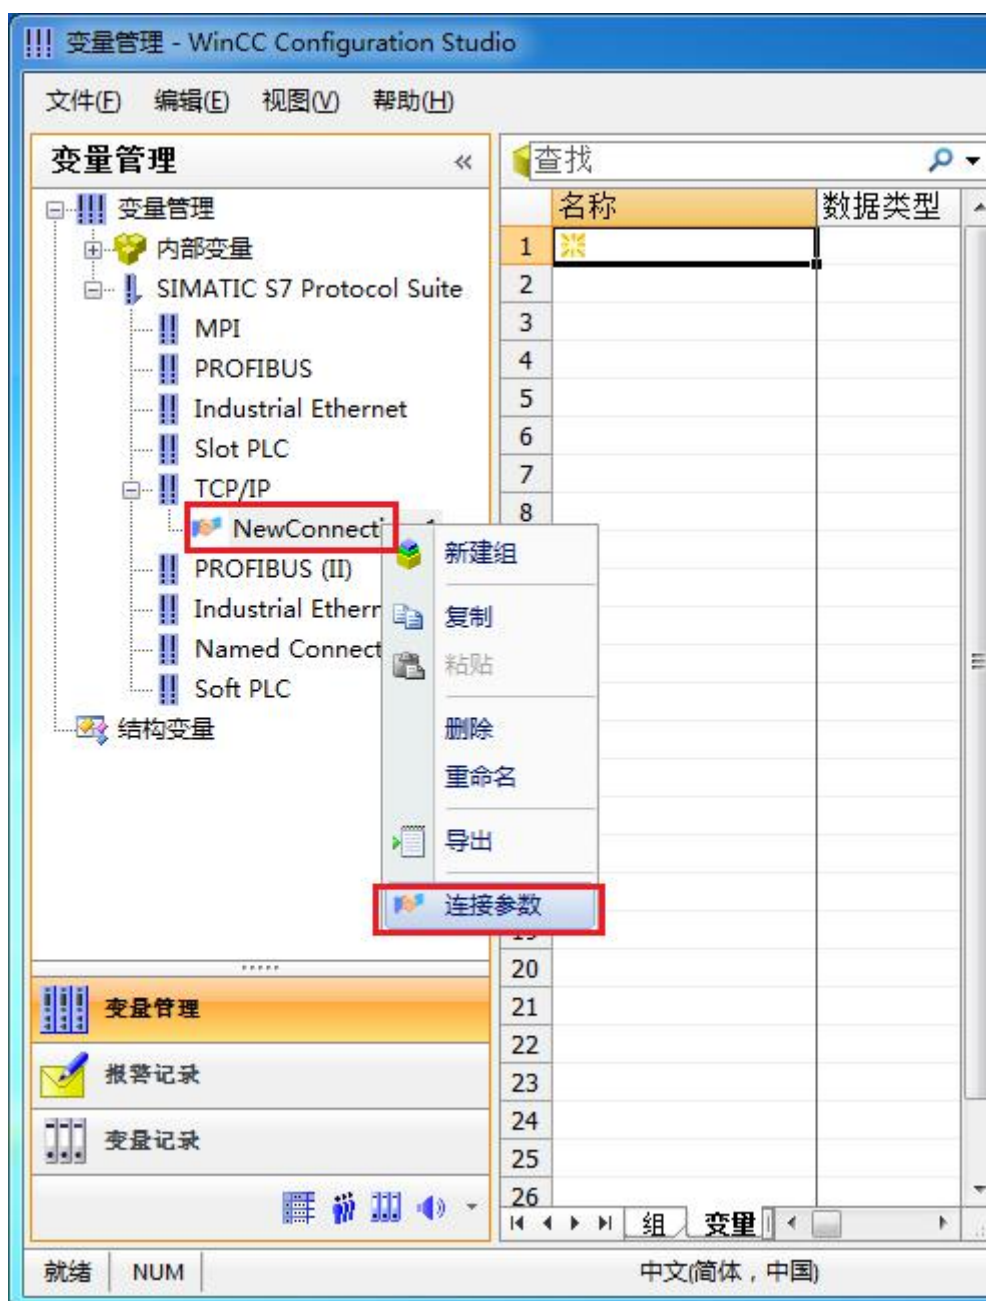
变量管理 - WinCC Configuration Studio

文件(F) 编辑(E) 视图(V) 帮助(H)

变量管理 «

变量管理
内部变量
SIMATIC S7 Protocol Suite
MPI
PROFIBUS
Industrial Ethernet
Slot PLC
TCP/IP
NewConnecti
PROFIBUS (II)
Industrial Ethern
Named Connect
Soft PLC
结构变量

新建组
复制
粘贴
删除
重命名
导出
连接参数

查找

| | 名称 | 数据类型 |
|---|---|---|
| 1 | | |
| 2 | | |
| 3 | | |
| 4 | | |
| 5 | | |
| 6 | | |
| 7 | | |
| 8 | | |
| 20 | | |
| 21 | | |
| 22 | | |
| 23 | | |
| 24 | | |
| 25 | | |
| 26 | | |

组 变量

变量管理
报警记录
变量记录

就绪 NUM 中文(简体，中国)